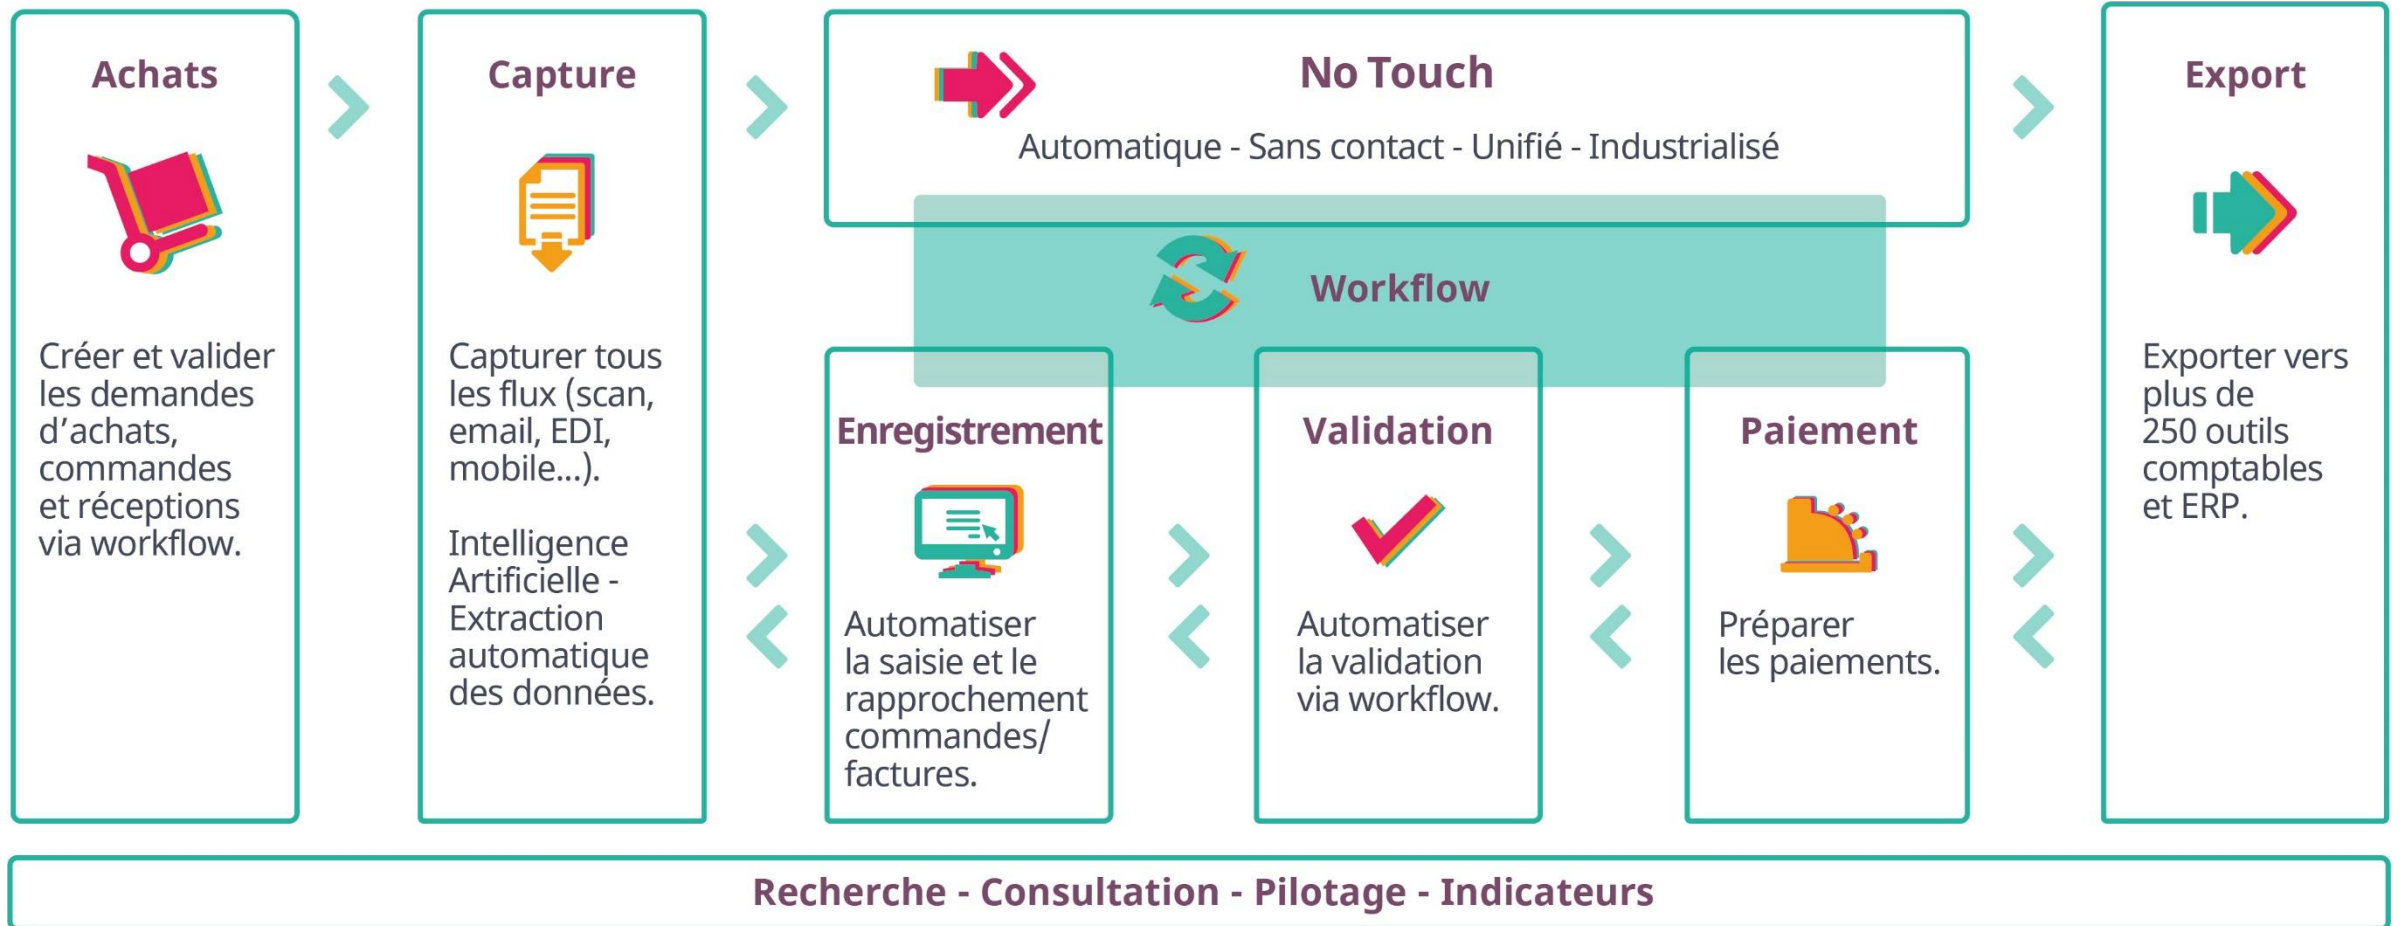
Achats

Créer et valider les demandes d’achats, commandes et réceptions via workflow.

Capture

Capturer tous les flux (scan, email, EDI, mobile...).

Intelligence Artificielle - Extraction automatique des données.

No Touch

Automatique - Sans contact - Unifié - Industrialisé

Workflow

Enregistrement

Automatiser la saisie et le rapprochement commandes/ factures.

Validation

Automatiser la validation via workflow.

Paiement

Préparer les paiements.

Export

Exporter vers plus de 250 outils comptables et ERP.

Recherche - Consultation - Pilotage - Indicateurs